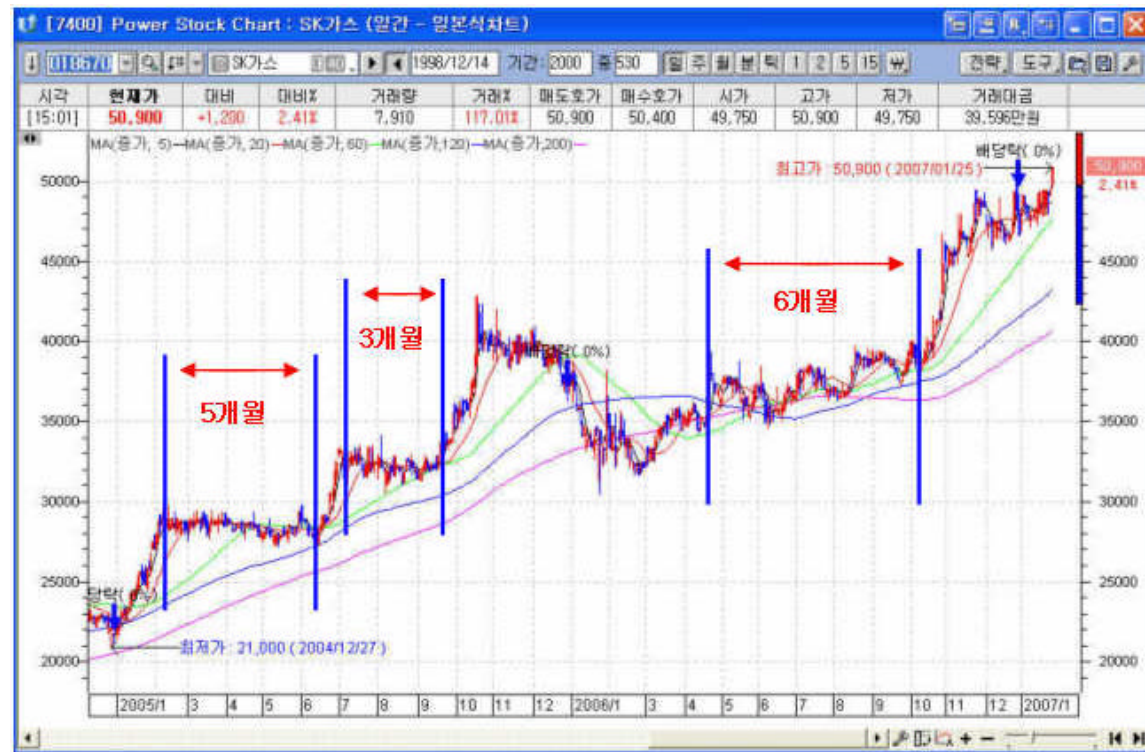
[7400] Power Stock Chart : SK가스 (일간 - 일본식차트)

018670 SK가스 1998/12/14 기간 2000 봉 530 일 주 월 분 틱 1 2 5 15 전략 도구

| 시각 | 현재가 | 대비 | 대비% | 거래량 | 거래% | 매도호가 | 매수호가 | 시가 | 고가 | 저가 | 거래대금 |
|---|---|---|---|---|---|---|---|---|---|---|---|
| [15:01] | 50,900 | +1,200 | 2.41% | 7,910 | 117.01% | 50,900 | 50,400 | 49,750 | 50,900 | 49,750 | 39,596만원 |

MA(종가, 5) MA(종가, 20) MA(종가, 60) MA(종가,120) MA(종가,200)

배당락( 0%)
최고가 : 50,900 ( 2007/01/25 )
50,900
2.41%

6개월
3개월
5개월
배당락( 0%)
배당락( 0%)
최저가 : 21,000 ( 2004/12/27 )

50000
45000
40000
35000
30000
25000
20000

2005/1 3 4 5 6 7 8 9 10 11 12 2006/1 3 4 5 6 7 8 9 10 11 12 2007/1